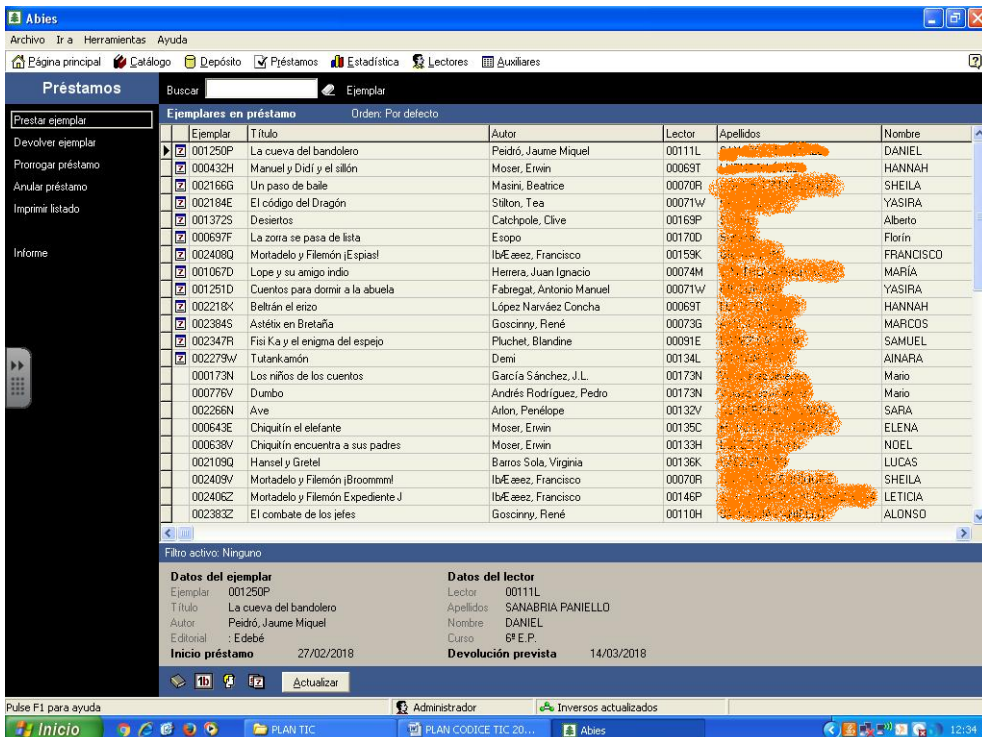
Abies

Archivo Ir a Herramientas Ayuda

Página principal Catálogo Depósito Préstamos Estadística Lectores Auxiliares

Préstamos

Buscar Ejemplar

Prestar ejemplar
Devolver ejemplar
Prorrogar préstamo
Anular préstamo
Imprimir listado

Informe

Ejemplares en préstamo Orden: Por defecto

| Ejemplar | Título | Autor | Lector | Apellidos | Nombre |
|---|---|---|---|---|---|
| 001250P | La cueva del bandolero | Peidró, Jaume Miquel | 00111L | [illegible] | DANIEL |
| 000432H | Manuel y Didí y el sillón | Moser, Erwin | 00069T | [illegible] | HANNAH |
| 002166G | Un paso de baile | Masini, Beatrice | 00070R | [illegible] | SHEILA |
| 002184E | El código del Dragón | Stilton, Tea | 00071W | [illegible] | YASIRA |
| 001372S | Desiertos | Catchpole, Clive | 00169P | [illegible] | Alberto |
| 000697F | La zorra se pasa de lista | Esopo | 00170D | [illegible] | Florín |
| 002408Q | Mortadelo y Filemón ¡Espias! | IbÆæez, Francisco | 00159K | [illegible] | FRANCISCO |
| 001067D | Lope y su amigo indio | Herrera, Juan Ignacio | 00074M | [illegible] | MARÍA |
| 001251D | Cuentos para dormir a la abuela | Fabregat, Antonio Manuel | 00071W | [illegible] | YASIRA |
| 002218X | Beltrán el erizo | López Narváez Concha | 00069T | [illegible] | HANNAH |
| 002384S | Astétix en Bretaña | Goscinny, René | 00073G | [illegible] | MARCOS |
| 002347R | Fisi Ka y el enigma del espejo | Pluchet, Blandine | 00091E | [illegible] | SAMUEL |
| 002279W | Tutankamón | Demi | 00134L | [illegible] | AINARA |
| 000173N | Los niños de los cuentos | García Sánchez, J.L. | 00173N | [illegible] | Mario |
| 000776V | Dumbo | Andrés Rodríguez, Pedro | 00173N | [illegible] | Mario |
| 002266N | Ave | Arlon, Penélope | 00132V | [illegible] | SARA |
| 000643E | Chiquitín el elefante | Moser, Erwin | 00135C | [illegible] | ELENA |
| 000638V | Chiquitín encuentra a sus padres | Moser, Erwin | 00133H | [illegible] | NOEL |
| 002109Q | Hansel y Gretel | Barros Sola, Virginia | 00136K | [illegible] | LUCAS |
| 002409V | Mortadelo y Filemón ¡Broommm! | IbÆæez, Francisco | 00070R | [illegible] | SHEILA |
| 002406Z | Mortadelo y Filemón Expediente J | IbÆæez, Francisco | 00146P | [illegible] | LETICIA |
| 002383Z | El combate de los jefes | Goscinny, René | 00110H | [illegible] | ALONSO |

Filtro activo: Ninguno

Datos del ejemplar
Ejemplar 001250P
Título La cueva del bandolero
Autor Peidró, Jaume Miquel
Editorial : Edebé
Inicio préstamo 27/02/2018

Datos del lector
Lector 00111L
Apellidos SANABRIA PANIELLO
Nombre DANIEL
Curso 6º E.P.
Devolución prevista 14/03/2018

Actualizar

Pulse F1 para ayuda Administrador Inversos actualizados

Inicio PLAN TIC PLAN CODICE TIC 20... Abies 12:34